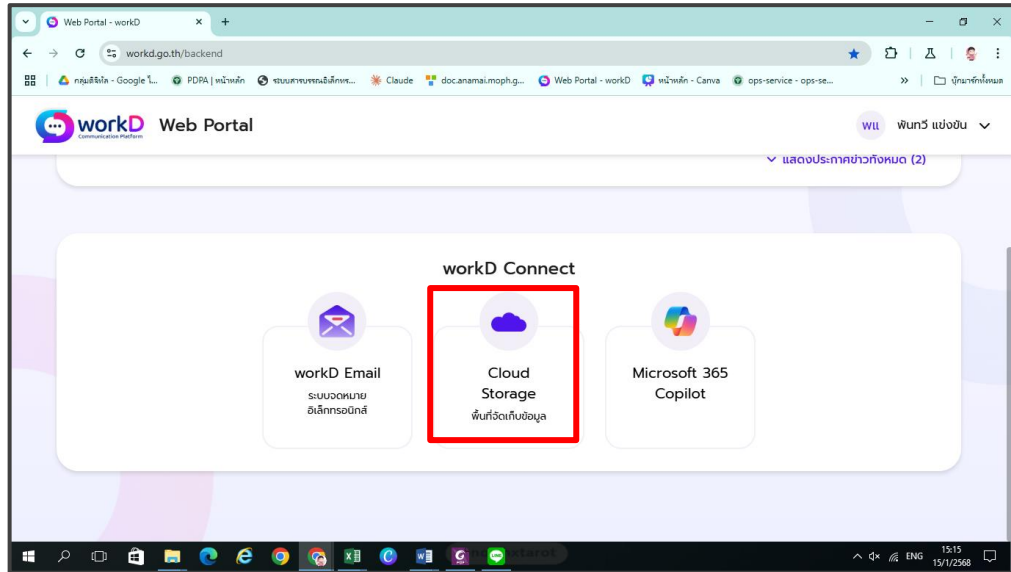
Web Portal - workD ×

workd.go.th/backend

กลุ่มดิจิทัล - Google ไ... PDPA | หน้าหลัก ระบบสารบรรณอิเล็กทร... Claude doc.anamai.moph.g... Web Portal - workD หน้าหลัก - Canva ops-service - ops-se... » บุ๊กมาร์กทั้งหมด

workD Communication Platform Web Portal

พแ พันทวี แย่งบัน

แสดงประกาศข่าวทั้งหมด (2)

workD Connect

workD Email
ระบบจดหมายอิเล็กทรอนิกส์

Cloud Storage
พื้นที่จัดเก็บข้อมูล

Microsoft 365 Copilot

ENG 15:15 15/1/2568